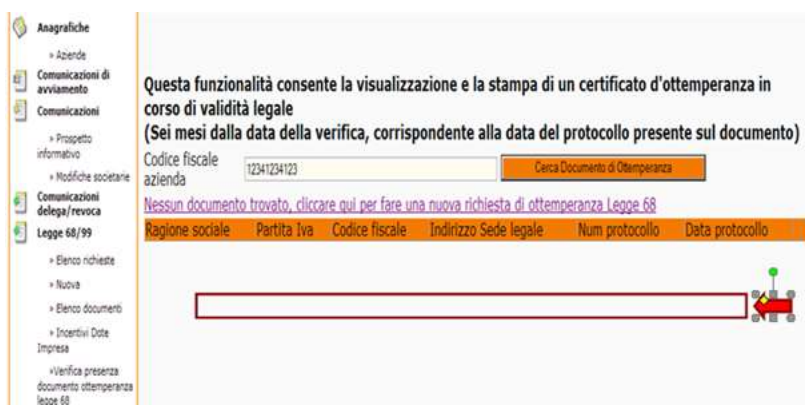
Anagrafiche

» Aziende

Comunicazioni di avviamento

Comunicazioni

» Prospetto informativo

» Modifiche societarie

Comunicazioni delega/revoca

Legge 68/99

» Elenco richieste

» Nuova

» Elenco documenti

» Incentivi Doti Impresa

»Verifica presenza documento ottemperanza legge 68

Questa funzionalità consente la visualizzazione e la stampa di un certificato d'ottemperanza in corso di validità legale
(Sei mesi dalla data della verifica, corrispondente alla data del protocollo presente sul documento)

Codice fiscale azienda 12341234123 Cerca Documento di Ottemperanza

Nessun documento trovato, cliccare qui per fare una nuova richiesta di ottemperanza Legge 68

| Ragione sociale | Partita Iva | Codice fiscale | Indirizzo Sede legale | Num protocollo | Data protocollo |
|---|---|---|---|---|---|